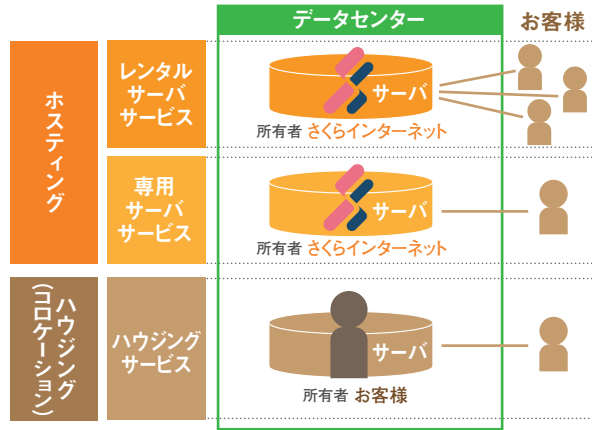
データセンター

お客様

ホスティング

レンタルサーバサービス

サーバ

所有者 さくらインターネット

専用サーバサービス

サーバ

所有者 さくらインターネット

ハウジング（コロケーション）

ハウジングサービス

サーバ

所有者 お客様